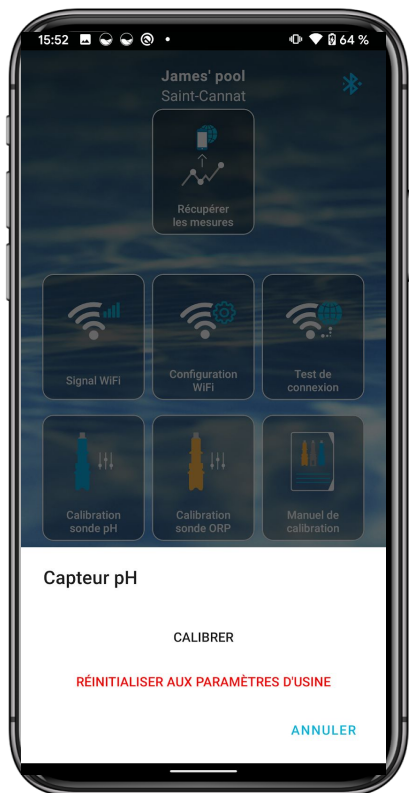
15:52 • 64 %

James' pool
Saint-Cannat

Récupérer les mesures

Signal WiFi

Configuration WiFi

Test de connexion

Calibration sonde pH

Calibration sonde ORP

Manuel de calibration

Capteur pH

CALIBRER

RÉINITIALISER AUX PARAMÈTRES D'USINE

ANNULER